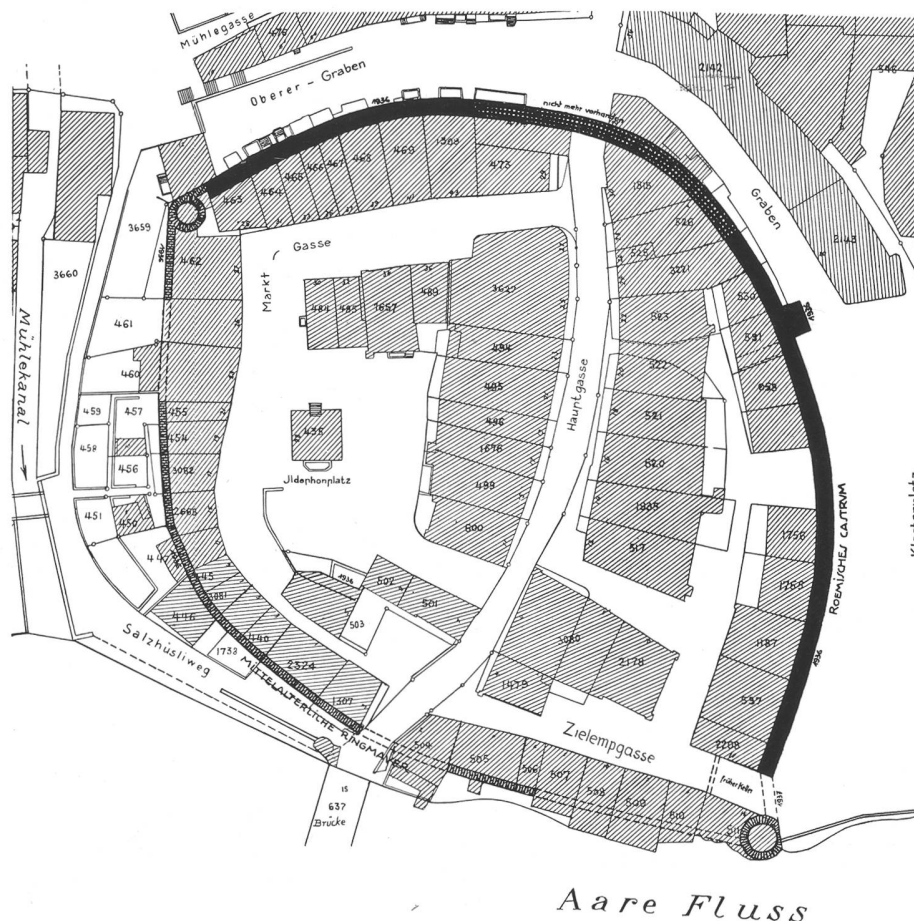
Mühlegasse
476
Oberer - Graben
1936
nicht mehr vorhanden
2142
546
465
464
465
466
467
468
469
1389
473
Graben
2143
1315
526
525
3221
3659
3660
462
Markt - Gasse
484
483
1657
489
3627
530
531
658
583
522
461
460
Mühlekanal
484
485
486
1676
488
800
Hauptgasse
521
520
1939
517
459
457
455
454
458
456
3082
2665
451
450
447
445
3081
446
438
Jldephonplatz
1936
502
501
503
1733
1440
2524
1307
3080
1479
2178
1756
1768
1187
537
2208
ROEMISCHES CASTRUM
1936
Salzhüsliweg
MITTELALTERLICHE RINGMAUER
504
505
506
507
508
509
510
Zielempgasse
früher Hafen
1937
15
637
Brücke
Aare Fluss